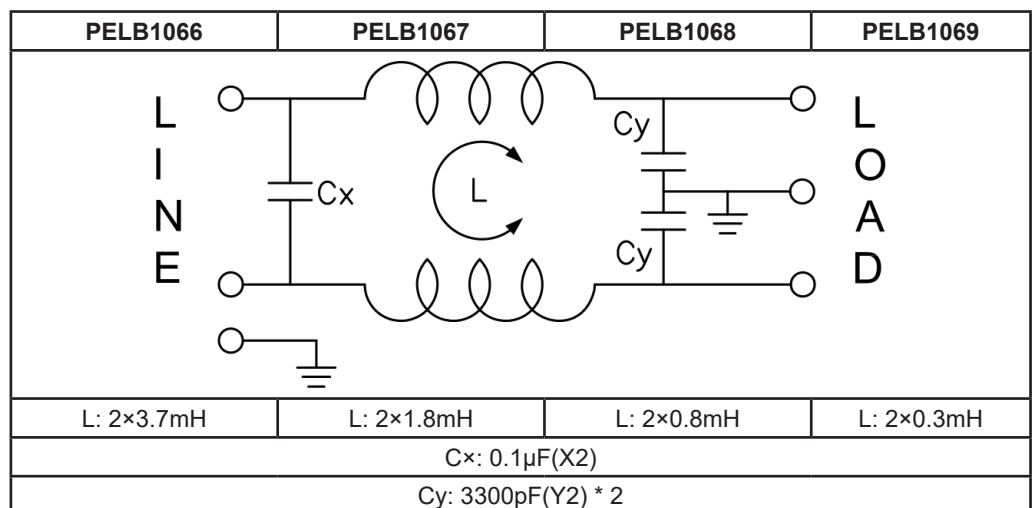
| PELB1066 | PELB1067 | PELB1068 | PELB1069 |
|---|---|---|---|
| LINE Cx L Cy Cy LOAD | | | |
| L: 2×3.7mH | L: 2×1.8mH | L: 2×0.8mH | L: 2×0.3mH |
| C×: 0.1μF(X2) | | | |
| Cy: 3300pF(Y2) * 2 | | | |